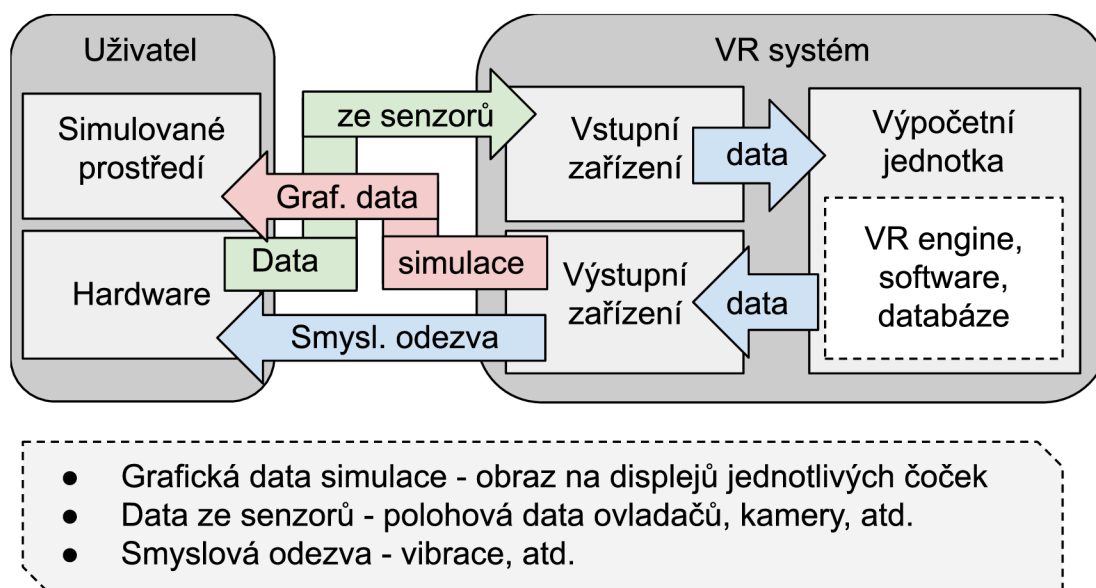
Uživatel

VR systém

Simulované prostředí

ze senzorů

Vstupní zařízení

data

Výpočetní jednotka

Graf. data

VR engine, software, databáze

Data

simulace

Výstupní zařízení

data

Hardware

Smysl. odezva

- Grafická data simulace - obraz na displejů jednotlivých čoček
- Data ze senzorů - polohová data ovladačů, kamery, atd.
- Smyslová odezva - vibrace, atd.